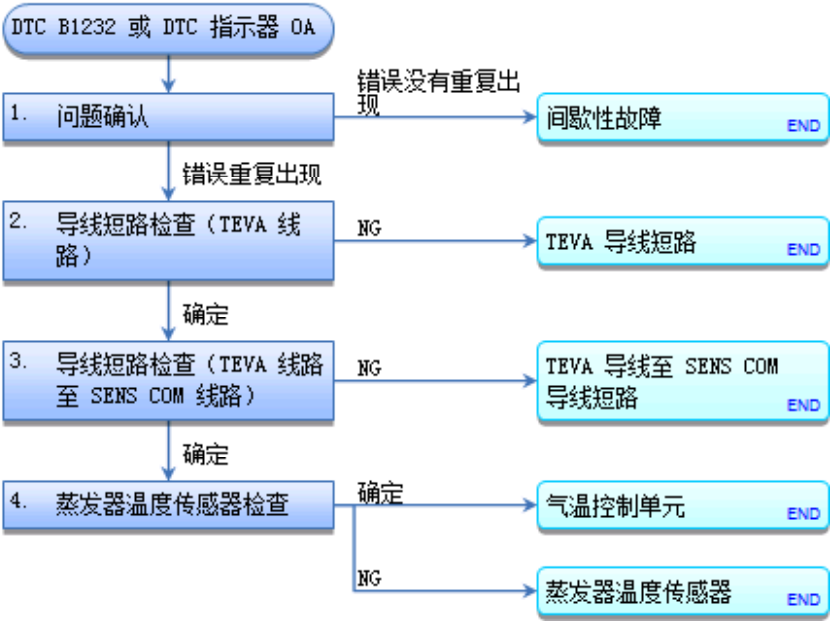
DTC B1232 或 DTC 指示器 OA

1. 问题确认

错误没有重复出现

间歇性故障
END

错误重复出现

2. 导线短路检查（TEVA 线路）

NG

TEVA 导线短路
END

确定

3. 导线短路检查（TEVA 线路至 SENS COM 线路）

NG

TEVA 导线至 SENS COM 导线短路
END

确定

4. 蒸发器温度传感器检查

确定

气温控制单元
END

NG

蒸发器温度传感器
END